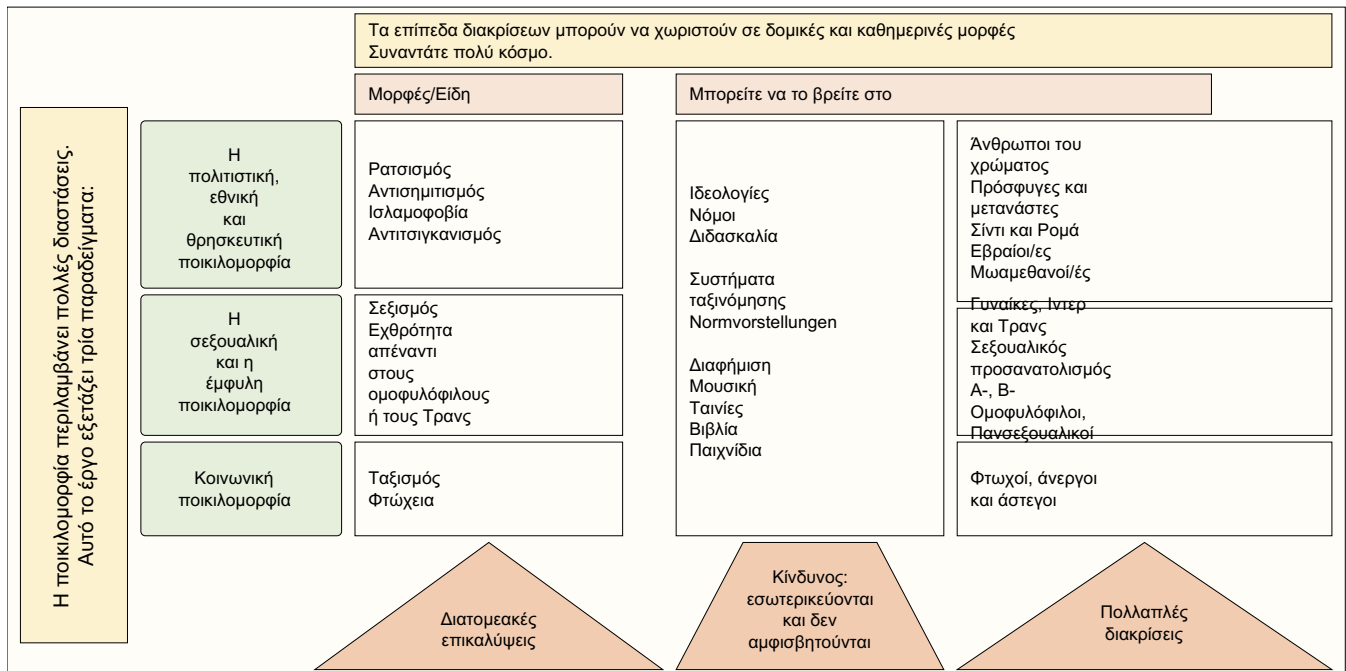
Τα επίπεδα διακρίσεων μπορούν να χωριστούν σε δομικές και καθημερινές μορφές
Συναντάτε πολύ κόσμο.

Η ποικιλομορφία περιλαμβάνει πολλές διαστάσεις.
Αυτό το έργο εξετάζει τρία παραδείγματα:

Μορφές/Είδη

Μπορείτε να το βρείτε στο

Η πολιτιστική, εθνική και θρησκευτική ποικιλομορφία

Ρατσισμός
Αντισημιτισμός
Ισλαμοφοβία
Αντιτσιγκανισμός

Ιδεολογίες
Νόμοι
Διδασκαλία

Συστήματα ταξινόμησης
Normvorstellungen

Διαφήμιση
Μουσική
Ταινίες
Βιβλία
Παιχνίδια

Άνθρωποι του χρώματος
Πρόσφυγες και μετανάστες
Σίντι και Ρομά
Εβραίοι/ες
Μωαμεθανοί/ές

Η σεξουαλική και η έμφυλη ποικιλομορφία

Σεξισμός
Εχθρότητα απέναντι στους ομοφυλόφιλους ή τους Τρανς

Γυναίκες, Ιντερ και Τρανς
Σεξουαλικός προσανατολισμός
Α-, Β-
Ομοφυλόφιλοι,
Πανσεξουαλικοί

Κοινωνική ποικιλομορφία

Ταξισμός
Φτώχεια

Φτωχοί, άνεργοι και άστεγοι

Διατομεακές επικαλύψεις

Κίνδυνος: εσωτερικεύονται και δεν αμφισβητούνται

Πολλαπλές διακρίσεις